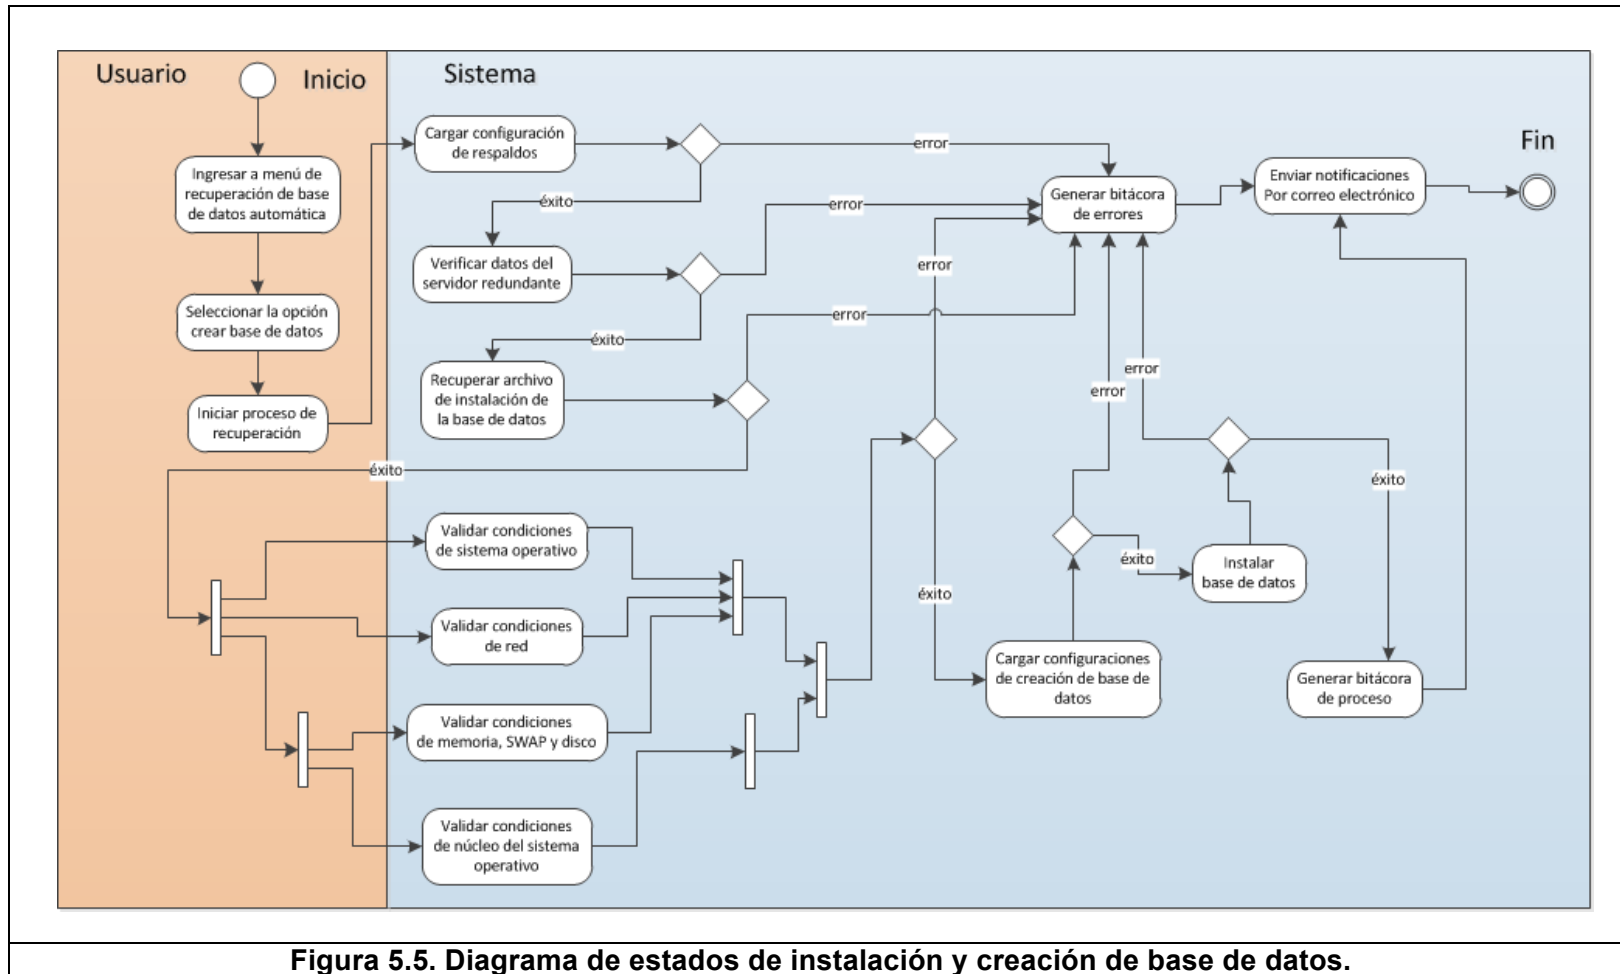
Usuario

Inicio

Sistema

Fin

Ingresar a menú de recuperación de base de datos automática

Seleccionar la opción crear base de datos

Iniciar proceso de recuperación

Cargar configuración de respaldos

error

éxito

Verificar datos del servidor redundante

error

éxito

Recuperar archivo de instalación de la base de datos

error

éxito

Generar bitácora de errores

Enviar notificaciones Por correo electrónico

error

error

error

Validar condiciones de sistema operativo

Validar condiciones de red

Validar condiciones de memoria, SWAP y disco

Validar condiciones de núcleo del sistema operativo

éxito

éxito

Instalar base de datos

éxito

Cargar configuraciones de creación de base de datos

Generar bitácora de proceso

Figura 5.5. Diagrama de estados de instalación y creación de base de datos.